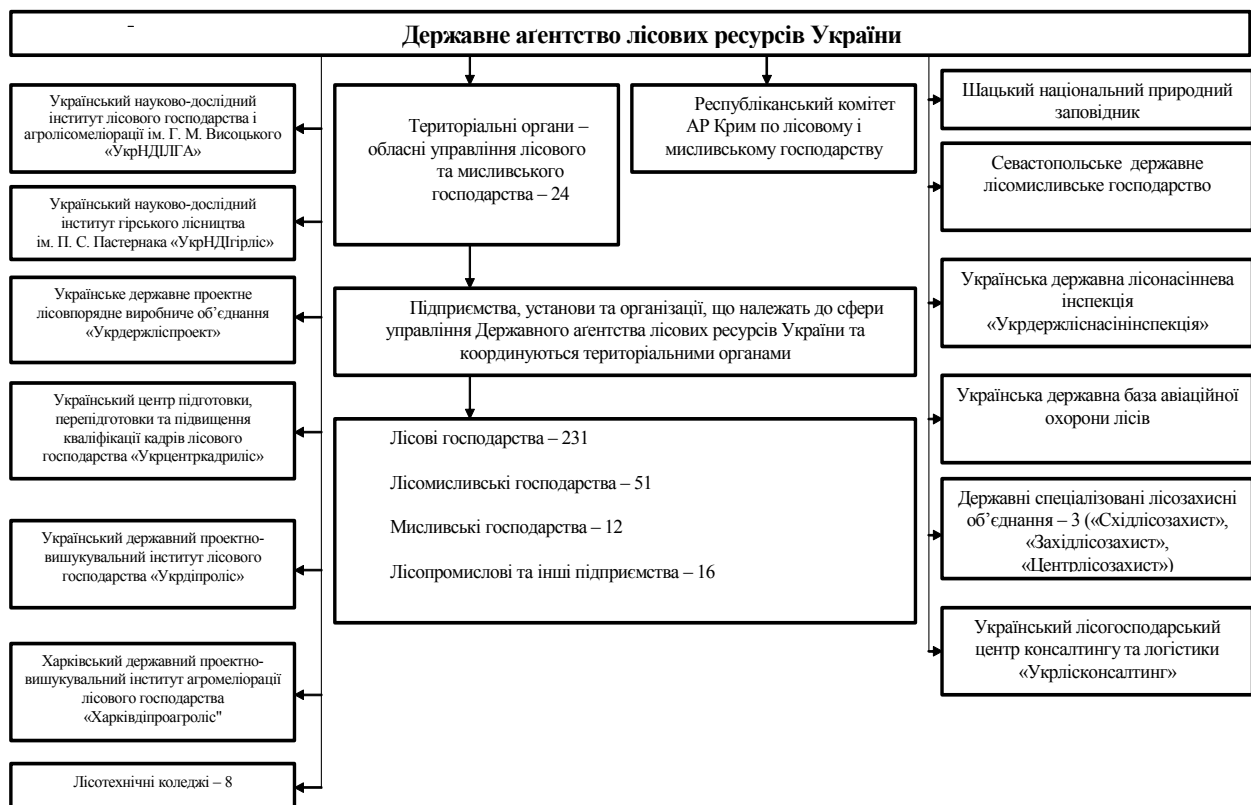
Державне агентство лісових ресурсів України

Український науково-дослідний інститут лісового господарства і агролісомеліорації ім. Г. М. Висоцького «УкрНДІЛГА»

Український науково-дослідний інститут гірського лісництва ім. П. С. Пастернака «УкрНДІгірліс»

Українське державне проектне лісовпорядне виробниче об'єднання «Укрдержліспроект»

Український центр підготовки, перепідготовки та підвищення кваліфікації кадрів лісового господарства «Укрцентркадриліс»

Український державний проектно-вишукувальний інститут лісового господарства «Укрдіпроліс»

Харківський державний проектно-вишукувальний інститут агромеліорації лісового господарства «Харківдіпроагроліс"

Лісотехнічні коледжі – 8

Територіальні органи – обласні управління лісового та мисливського господарства – 24

Республіканський комітет АР Крим по лісовому і мисливському господарству

Підприємства, установи та організації, що належать до сфери управління Державного агентства лісових ресурсів України та координуються територіальними органами

Лісові господарства – 231

Лісомисливські господарства – 51

Мисливські господарства – 12

Лісопромислові та інші підприємства – 16

Шацький національний природний заповідник

Севастопольське державне лісомисливське господарство

Українська державна лісонасіннева інспекція «Укрдержлісnасінінспекція»

Українська державна база авіаційної охорони лісів

Державні спеціалізовані лісозахисні об'єднання – 3 («Східлісозахист», «Західлісозахист», «Центрлісозахист»)

Український лісогосподарський центр консалтингу та логістики «Укрлісконсалтинг»